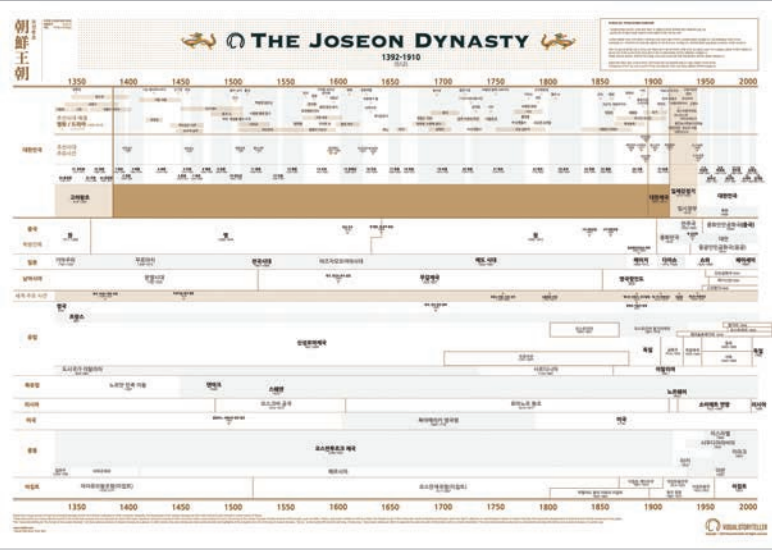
朝鮮王朝

THE JOSEON DYNASTY

1392-1910

1350 1400 1450 1500 1550 1600 1650 1700 1750 1800 1850 1900 1950 2000

대한민국

고려왕조

대한제국

일제강점기

대한민국

중국

명

청

일본

무로마치

에도 시대

남아시아

무굴제국

영국령인도

세계 주요 사건

영국

프랑스

유럽

신성로마제국

독일

이탈리아

북유럽

스웨덴

러시아

로마노프 왕조

소비에트 연방

미국

미국

중동

오스만투르크 제국

아프리카

1350 1400 1450 1500 1550 1600 1650 1700 1750 1800 1850 1900 1950 2000

VISUALSTORYTELLER